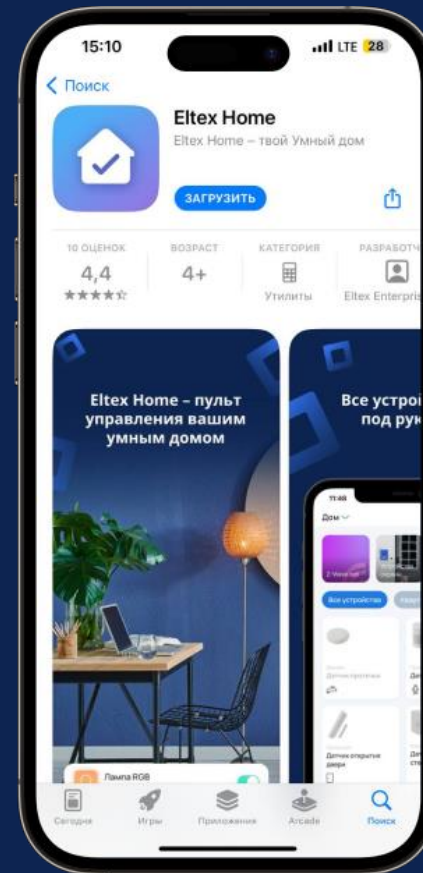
15:10
LTE 28

< Поиск

Eltex Home
Eltex Home – твой Умный дом

ЗАГРУЗИТЬ

10 ОЦЕНОК
4,4
★★★★☆

ВОЗРАСТ
4+

КАТЕГОРИЯ
Утилиты

РАЗРАБОТЧ
Eltex Enterpris

Eltex Home – пульт управления вашим умным домом

Все устрой под рук

11:48
Дом

Все устройства

Датчик протечки

Датчик открытия двери

Лампа RGB

Сегодня
Игры
Приложения
Arcade
Поиск